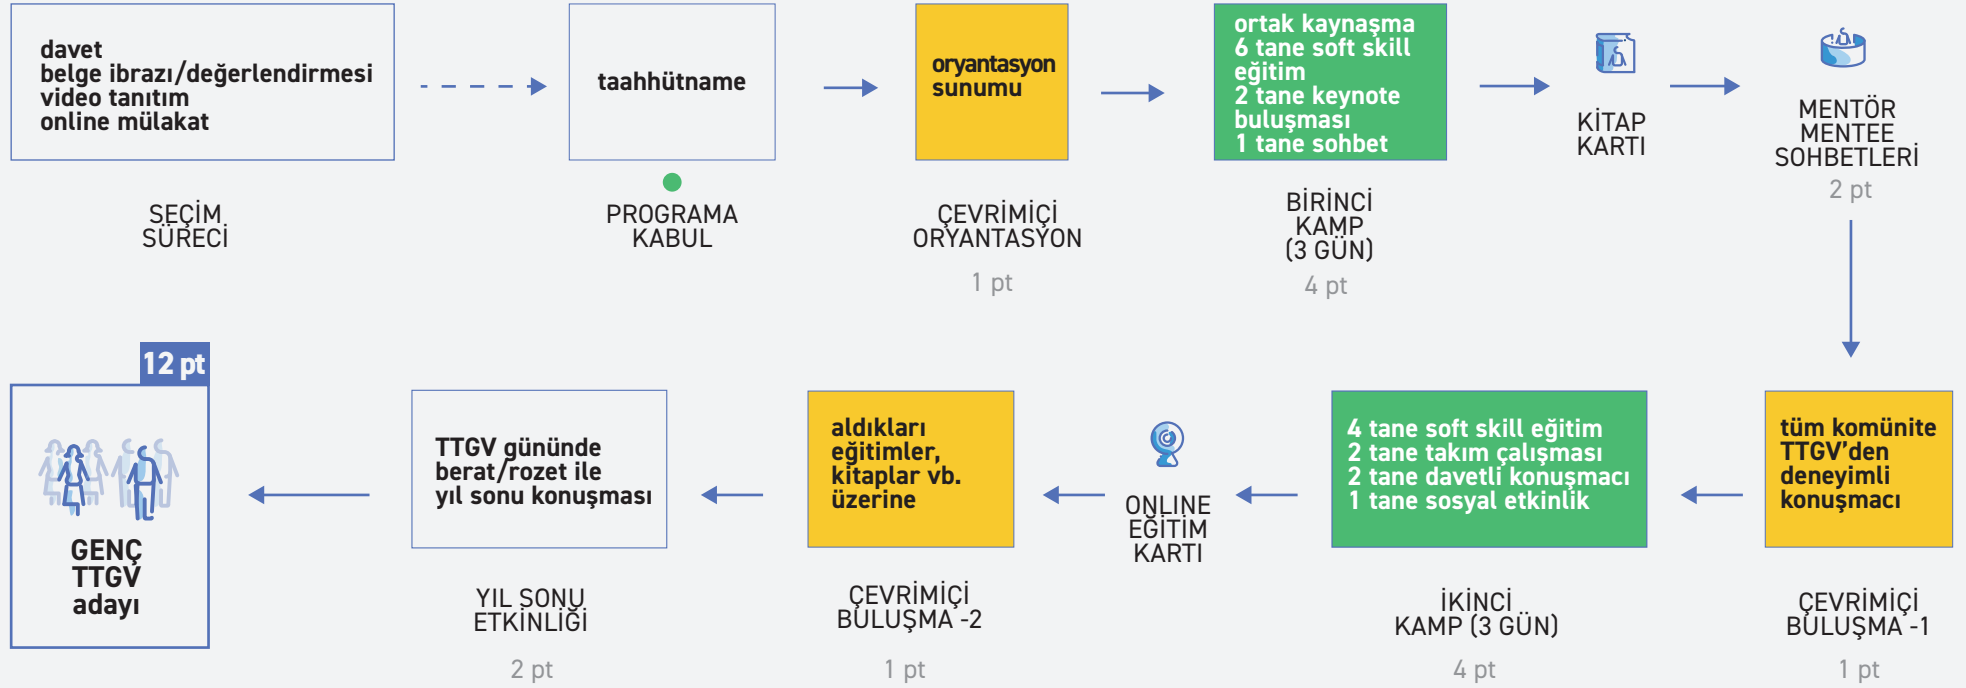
davet
belge ibrazı/değerlendirmesi
video tanıtım
online mülakat

SEÇİM SÜRECİ

taahhütname

PROGRAMA KABUL

oryantasyon sunumu

ÇEVRİMİÇİ ORYANTASYON

1 pt

ortak kaynaşma
6 tane soft skill eğitim
2 tane keynote buluşması
1 tane sohbet

BİRİNCİ KAMP (3 GÜN)

4 pt

KİTAP KARTI

MENTÖR MENTEE SOHBETLERİ

2 pt

tüm komünite TTGV'den deneyimli konuşmacı

ÇEVRİMİÇİ BULUŞMA -1

1 pt

4 tane soft skill eğitim
2 tane takım çalışması
2 tane davetli konuşmacı
1 tane sosyal etkinlik

İKİNCİ KAMP (3 GÜN)

4 pt

ONLINE EĞİTİM KARTI

aldıkları eğitimler, kitaplar vb. üzerine

ÇEVRİMİÇİ BULUŞMA -2

1 pt

TTGV gününde berat/rozet ile yıl sonu konuşması

YIL SONU ETKİNLİĞİ

2 pt

12 pt

GENÇ TTGV adayı